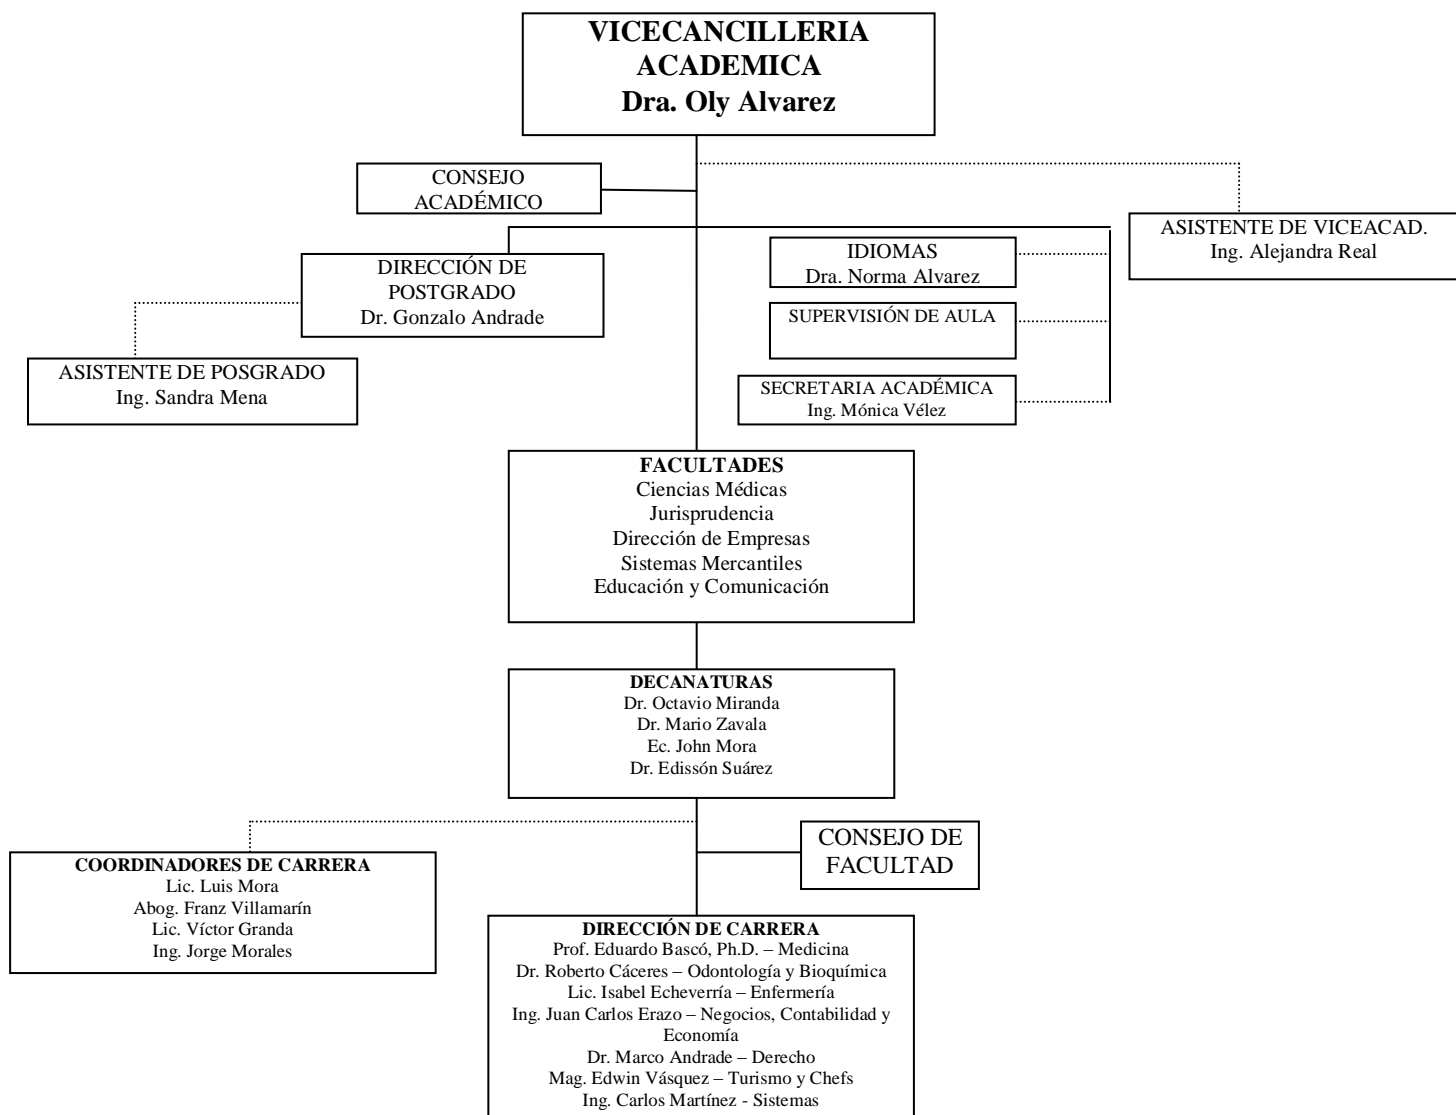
VICECANCILLERIA
ACADEMICA
Dra. Oly Alvarez

CONSEJO
ACADÉMICO

ASISTENTE DE VICEACAD.
Ing. Alejandra Real

DIRECCIÓN DE
POSTGRADO
Dr. Gonzalo Andrade

IDIOMAS
Dra. Norma Alvarez

SUPERVISIÓN DE AULA

SECRETARIA ACADÉMICA
Ing. Mónica Vélez

ASISTENTE DE POSGRADO
Ing. Sandra Mena

FACULTADES
Ciencias Médicas
Jurisprudencia
Dirección de Empresas
Sistemas Mercantiles
Educación y Comunicación

DECANATURAS
Dr. Octavio Miranda
Dr. Mario Zavala
Ec. John Mora
Dr. Edissón Suárez

CONSEJO DE
FACULTAD

COORDINADORES DE CARRERA
Lic. Luis Mora
Abog. Franz Villamarín
Lic. Víctor Granda
Ing. Jorge Morales

DIRECCIÓN DE CARRERA
Prof. Eduardo Bascó, Ph.D. – Medicina
Dr. Roberto Cáceres – Odontología y Bioquímica
Lic. Isabel Echeverría – Enfermería
Ing. Juan Carlos Erazo – Negocios, Contabilidad y Economía
Dr. Marco Andrade – Derecho
Mag. Edwin Vásquez – Turismo y Chefs
Ing. Carlos Martínez - Sistemas